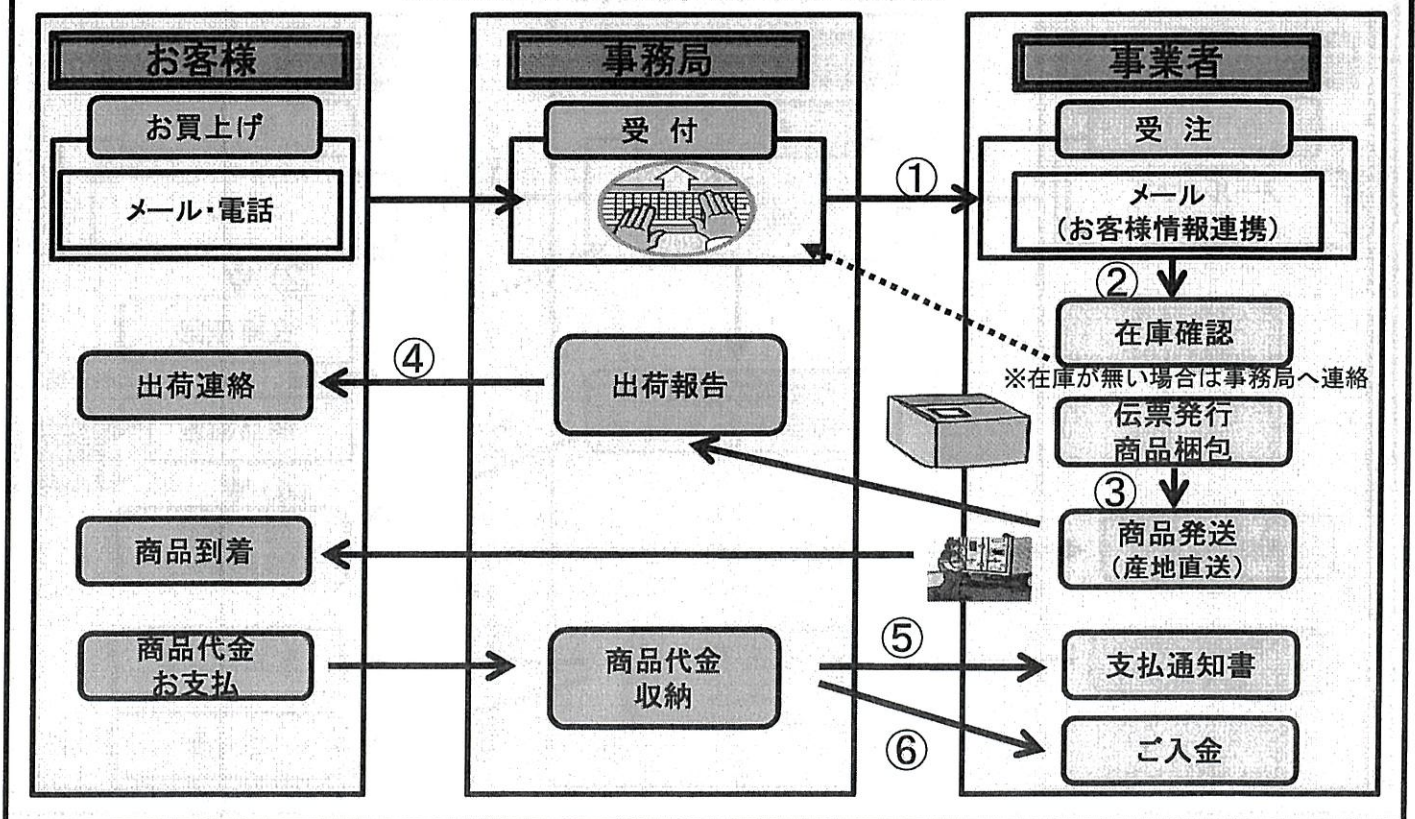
お客様

お買上げ

メール・電話

出荷連絡

商品到着

商品代金
お支払

事務局

受 付

④

出荷報告

商品代金
収納

事業者

①

受 注

メール
（お客様情報連携）

②

在庫確認

※在庫が無い場合は事務局へ連絡

伝票発行
商品梱包

③

商品発送
（産地直送）

⑤

支払通知書

⑥

ご入金